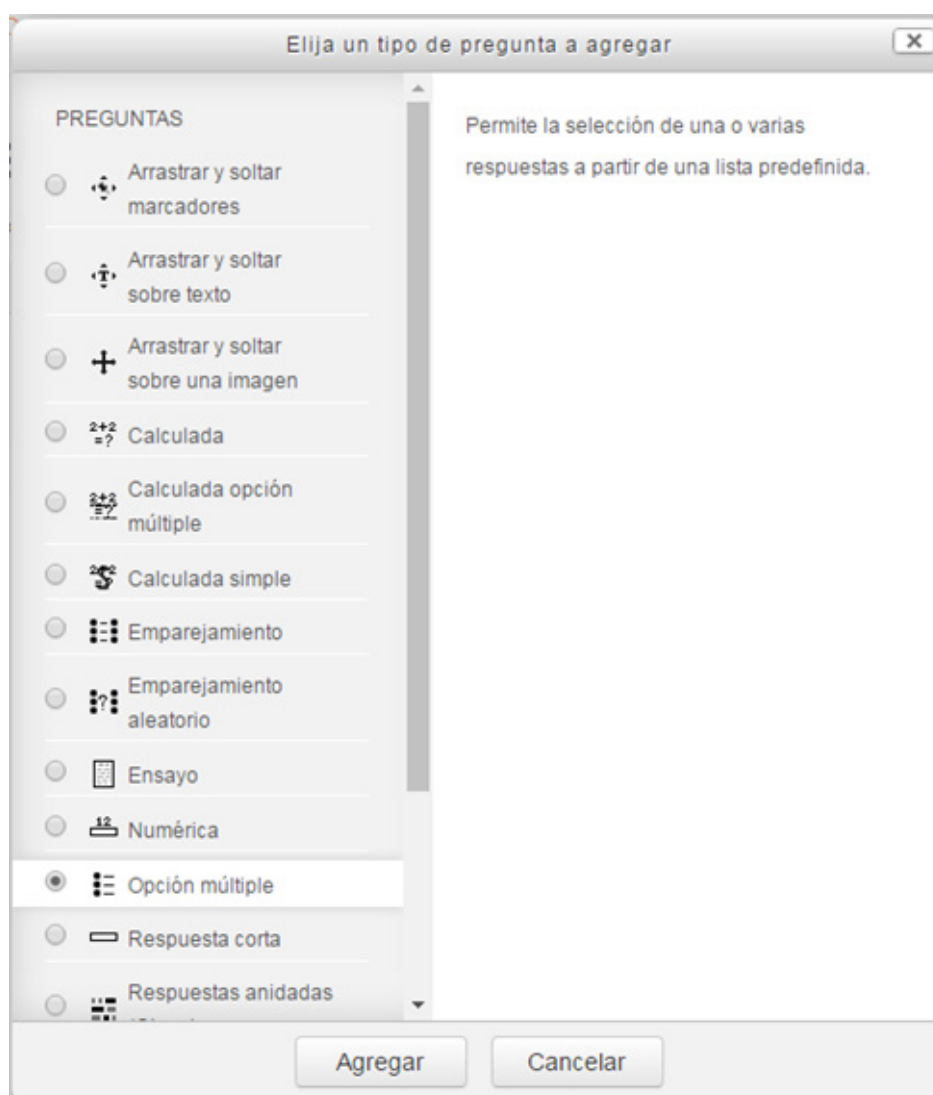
Elija un tipo de pregunta a agregar

X

PREGUNTAS

Arrastrar y soltar marcadores

Arrastrar y soltar sobre texto

Arrastrar y soltar sobre una imagen

Calculada

Calculada opción múltiple

Calculada simple

Emparejamiento

Emparejamiento aleatorio

Ensayo

Numérica

Opción múltiple

Respuesta corta

Respuestas anidadas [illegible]

Permite la selección de una o varias respuestas a partir de una lista predefinida.

Agregar

Cancelar